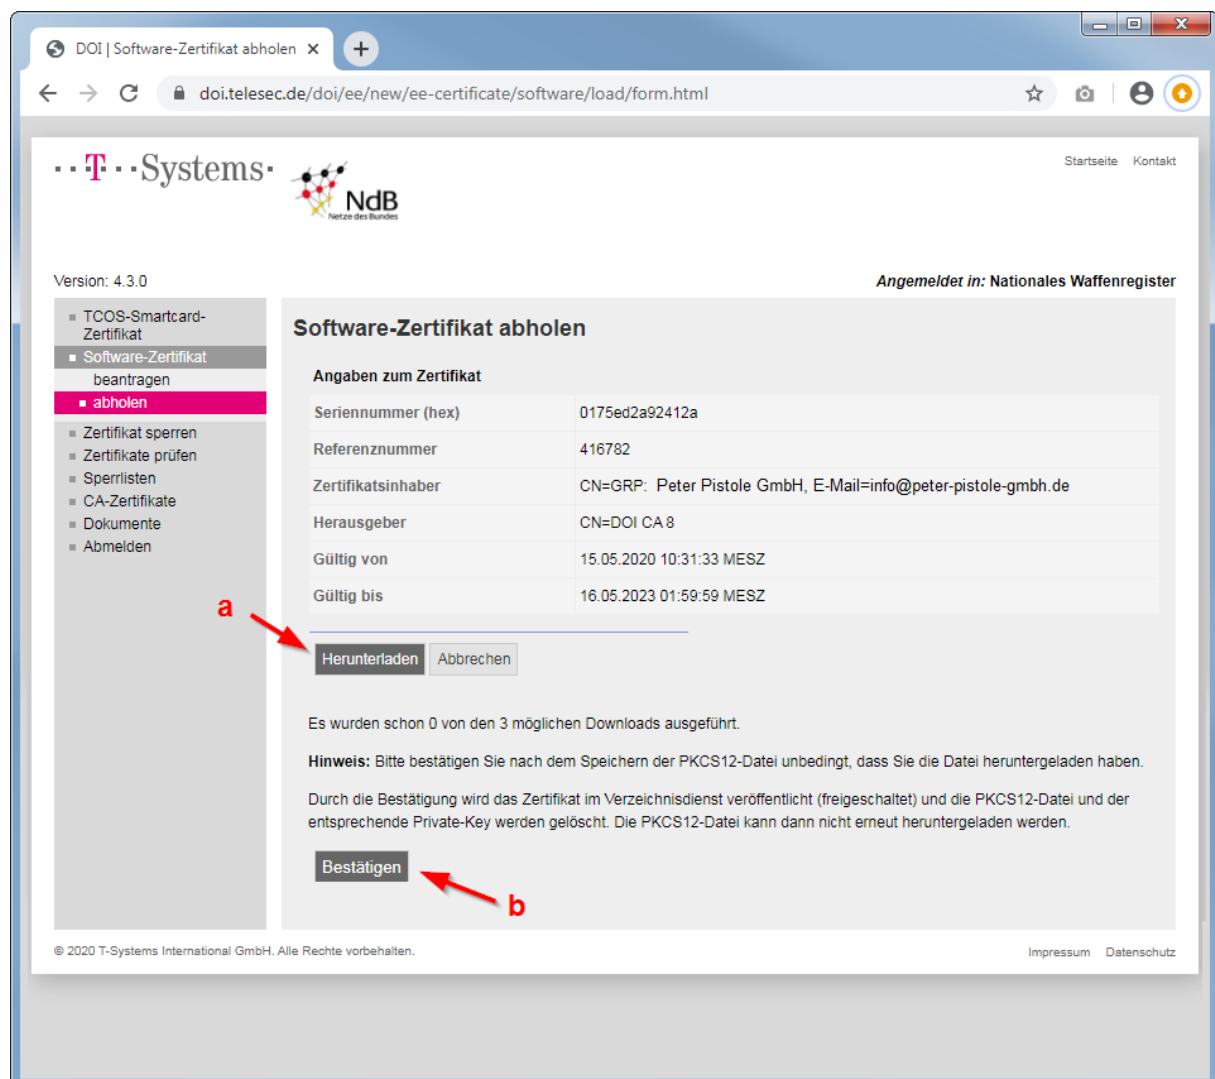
DOI | Software-Zertifikat abholen ×

doi.telesec.de/doi/ee/new/ee-certificate/software/load/form.html

··T··Systems·

NdB
Netze des Bundes

Startseite Kontakt

Version: 4.3.0

Angemeldet in: Nationales Waffenregister

TCOS-Smartcard-Zertifikat
Software-Zertifikat
beantragen
abholen
Zertifikat sperren
Zertifikate prüfen
Sperrlisten
CA-Zertifikate
Dokumente
Abmelden

Software-Zertifikat abholen

Angaben zum Zertifikat

| | |
|---|---|
| Seriennummer (hex) | 0175ed2a92412a |
| Referenznummer | 416782 |
| Zertifikatsinhaber | CN=GRP: Peter Pistole GmbH, E-Mail=info@peter-pistole-gmbh.de |
| Herausgeber | CN=DOI CA 8 |
| Gültig von | 15.05.2020 10:31:33 MESZ |
| Gültig bis | 16.05.2023 01:59:59 MESZ |

a

Herunterladen Abbrechen

Es wurden schon 0 von den 3 möglichen Downloads ausgeführt.

Hinweis: Bitte bestätigen Sie nach dem Speichern der PKCS12-Datei unbedingt, dass Sie die Datei heruntergeladen haben.

Durch die Bestätigung wird das Zertifikat im Verzeichnisdienst veröffentlicht (freigeschaltet) und die PKCS12-Datei und der entsprechende Private-Key werden gelöscht. Die PKCS12-Datei kann dann nicht erneut heruntergeladen werden.

Bestätigen

b

© 2020 T-Systems International GmbH. Alle Rechte vorbehalten.

Impressum Datenschutz